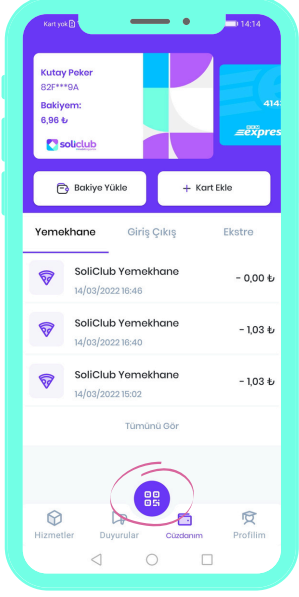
Kart yok 14:14

Kutay Peker
82F***9A
Bakiyem:
6,96 ₺
soliclub

414
express

Bakiye Yükle
+ Kart Ekle

Yemekhane
Giriş Çıkış
Ekstre

SoliClub Yemekhane
14/03/2022 16:46
- 0,00 ₺

SoliClub Yemekhane
14/03/2022 16:40
- 1,03 ₺

SoliClub Yemekhane
14/03/2022 15:02
- 1,03 ₺

Tümünü Gör

Hizmetler
Duyurular
Cüzdanım
Profilim